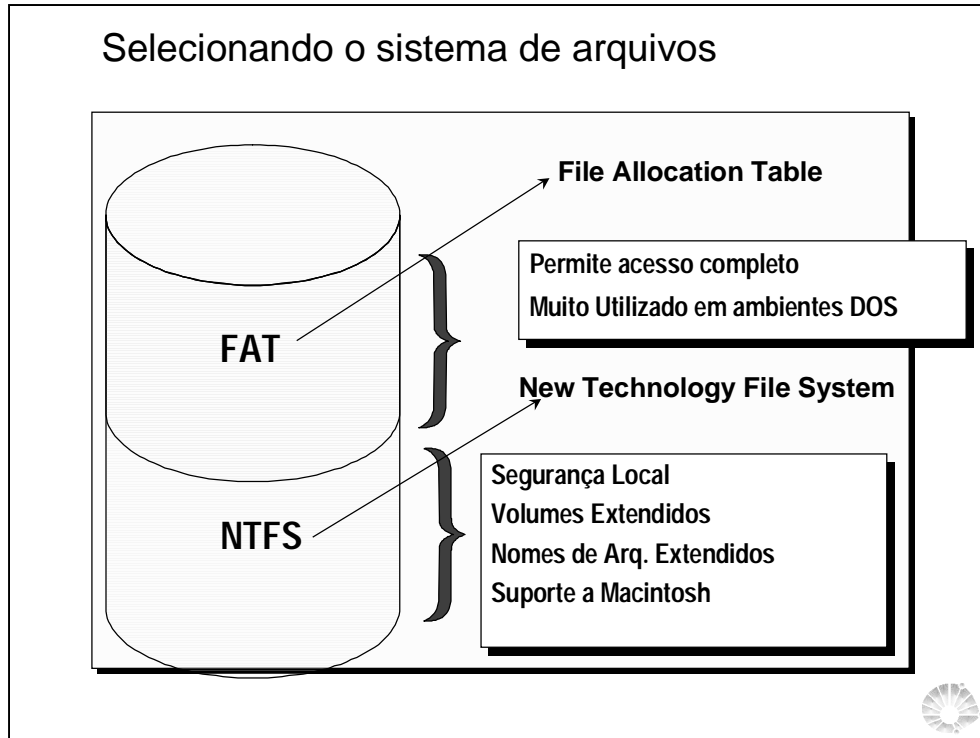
Selecionando o sistema de arquivos

File Allocation Table

Permite acesso completo
Muito Utilizado em ambientes DOS

FAT

New Technology File System

Segurança Local
Volumes Extendidos
Nomes de Arq. Extendidos
Suporte a Macintosh

NTFS